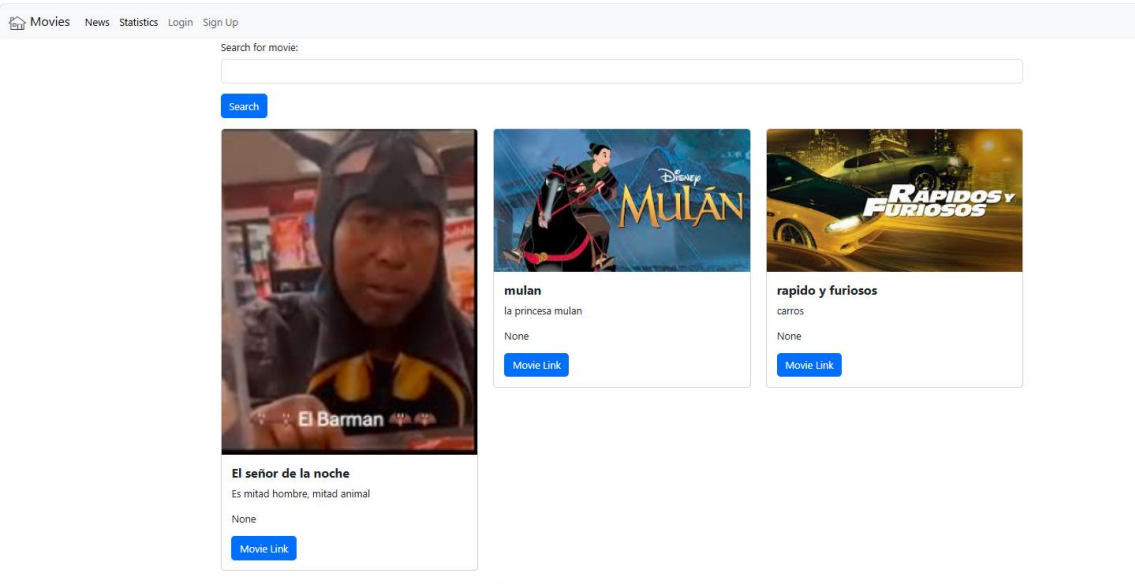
Movies News Statistics Login Sign Up

Search for movie:

Search

El Barman

El señor de la noche

Es mitad hombre, mitad animal

None

Movie Link

Disney MULÁN

mulan

la princesa mulan

None

Movie Link

RAPIDOS Y FURIOSOS

rapido y furiosos

carros

None

Movie Link